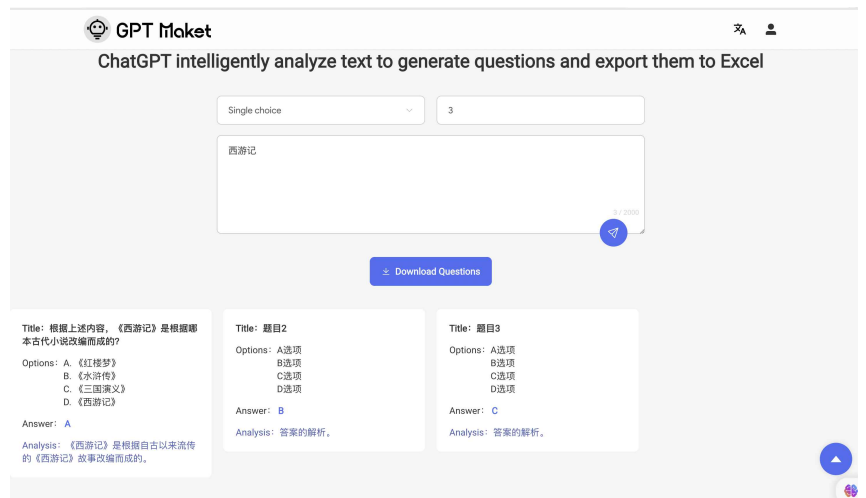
GPT Maket

ChatGPT intelligently analyze text to generate questions and export them to Excel

Single choice

3

西游记

3 / 2000

Download Questions

Title：根据上述内容，《西游记》是根据哪本古代小说改编而成的?

Options：A.《红楼梦》
B.《水浒传》
C.《三国演义》
D.《西游记》

Answer： A

Analysis：《西游记》是根据自古以来流传的《西游记》故事改编而成的。

Title：题目2

Options：A选项
B选项
C选项
D选项

Answer： B

Analysis：答案的解析。

Title：题目3

Options：A选项
B选项
C选项
D选项

Answer： C

Analysis：答案的解析。